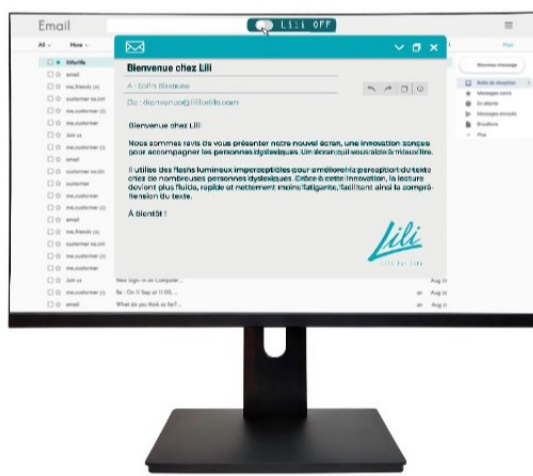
Email

LILI OFF

All ⌄ More ⌄

lilifeille
email
me,friends (2)
customer no.(ctr)
me,customer (2)
email
Join us
me,customer (2)
email
customer no.(ctr)
customer
me,customer
me,customer (2)
email
me,friends (2)
customer no.(ctr)
me,customer (2)
me,customer
Join us
me,customer (2)
email

Bienvenue chez Lili

A : Lolita Rousseau

De : bienvenue@lilifortlife.com

Bienvenue chez Lili

Nous sommes ravis de vous présenter notre nouvel écran, une innovation conçue pour accompagner les personnes dyslexiques. Un écran qui vous aide à mieux lire.

Il utilise des flashs lumineux imperceptibles pour améliorer la perception du texte chez de nombreuses personnes dyslexiques. Grâce à cette innovation, la lecture devient plus fluide, rapide et nettement moins fatigante, facilitant ainsi la compréhension du texte.

A bientôt !

Lili

lili for life

New sign-in on Computer ... Aug 31
Re : Do it Sep at 11:00, ... Aug 31
What do you think so far? ... Aug 31

Nouveau message
Boîte de réception
Messages suivis
En attente
Messages envoyés
Brouillons
Plus